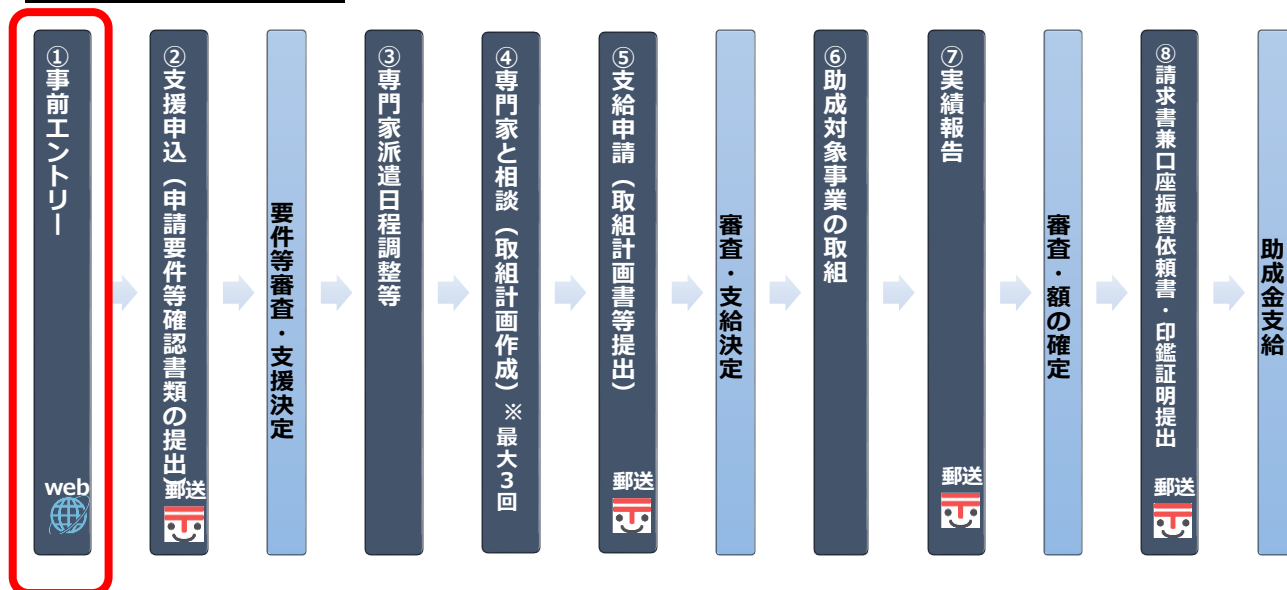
①事前エントリー

web

②支援申込（申請要件等確認書類の提出）

郵送

要件等審査・支援決定

③専門家派遣日程調整等

④専門家と相談（取組計画作成）※最大３回

⑤支給申請（取組計画書等提出）

郵送

審査・支給決定

⑥助成対象事業の取組

⑦実績報告

郵送

審査・額の確定

⑧請求書兼口座振替依頼書・印鑑証明提出

郵送

助成金支給